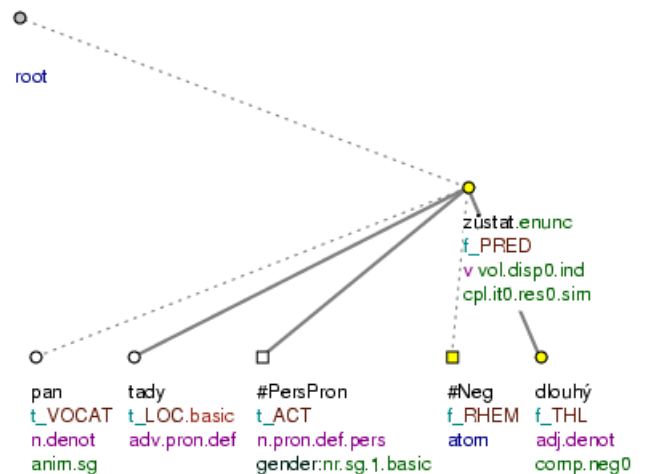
root

zůstat.enunc
f_PRED
v vol.disp0.ind
cpl.it0.res0.sim

pan
t_VOCAT
n.denot
anim.sg

tady
t_LOC.basic
adv.pron.def

#PersPron
t_ACT
n.pron.def.pers
gender:nr.sg.1.basic

#Neg
f_RHEM
atom

dlouhý
f_THL
adj.denot
comp.neg0